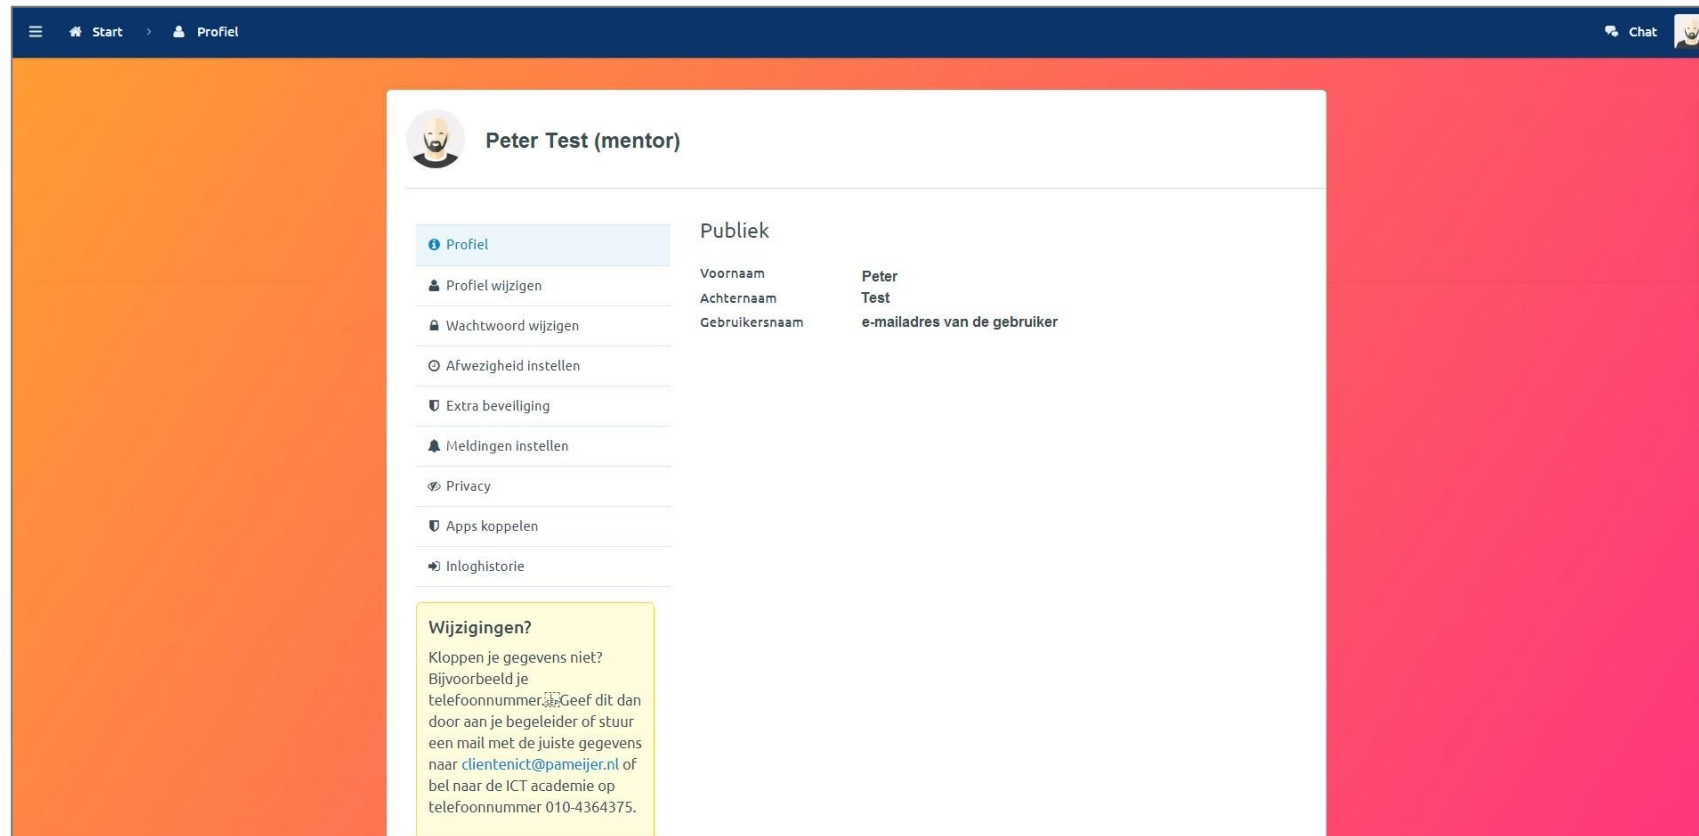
Start › Profiel

Chat

Peter Test (mentor)

Profiel

Profiel wijzigen

Wachtwoord wijzigen

Afwezigheid instellen

Extra beveiliging

Meldingen instellen

Privacy

Apps koppelen

Inloghistorie

Wijzigingen?

Kloppen je gegevens niet? Bijvoorbeeld je telefoonnummer. Geef dit dan door aan je begeleider of stuur een mail met de juiste gegevens naar clientenict@pameijer.nl of bel naar de ICT academie op telefoonnummer 010-4364375.

Publiek

| Voornaam | Peter |
|---|---|
| Achternaam | Test |
| Gebruikersnaam | e-mailadres van de gebruiker |